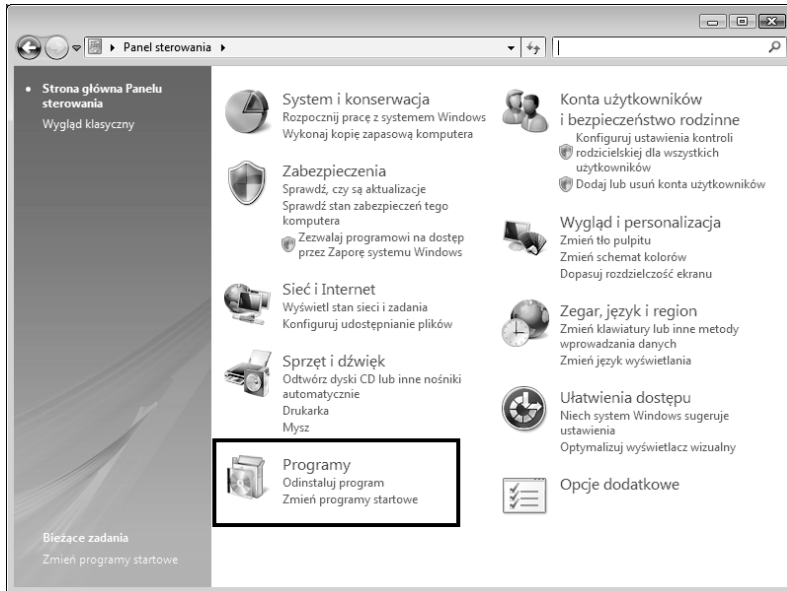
Panel sterowania

Strona główna Panelu sterowania
Wygląd klasyczny

System i konserwacja
Rozpocznij pracę z systemem Windows
Wykonaj kopię zapasową komputera

Zabezpieczenia
Sprawdź, czy są aktualizacje
Sprawdź stan zabezpieczeń tego komputera
Zezwalaj programowi na dostęp przez Zaporę systemu Windows

Sieć i Internet
Wyświetl stan sieci i zadania
Konfiguruj udostępnianie plików

Sprzęt i dźwięk
Odtwórz dyski CD lub inne nośniki automatycznie
Drukarka
Mysz

Programy
Odinstaluj program
Zmień programy startowe

Konta użytkowników i bezpieczeństwo rodzinne
Konfiguruj ustawienia kontroli rodzicielskiej dla wszystkich użytkowników
Dodaj lub usuń konta użytkowników

Wygląd i personalizacja
Zmień tło pulpitu
Zmień schemat kolorów
Dopasuj rozdzielczość ekranu

Zegar, język i region
Zmień klawiatury lub inne metody wprowadzania danych
Zmień język wyświetlania

Ułatwienia dostępu
Niech system Windows sugeruje ustawienia
Optymalizuj wyświetlacz wizualny

Opcje dodatkowe

Bieżące zadania
Zmień programy startowe